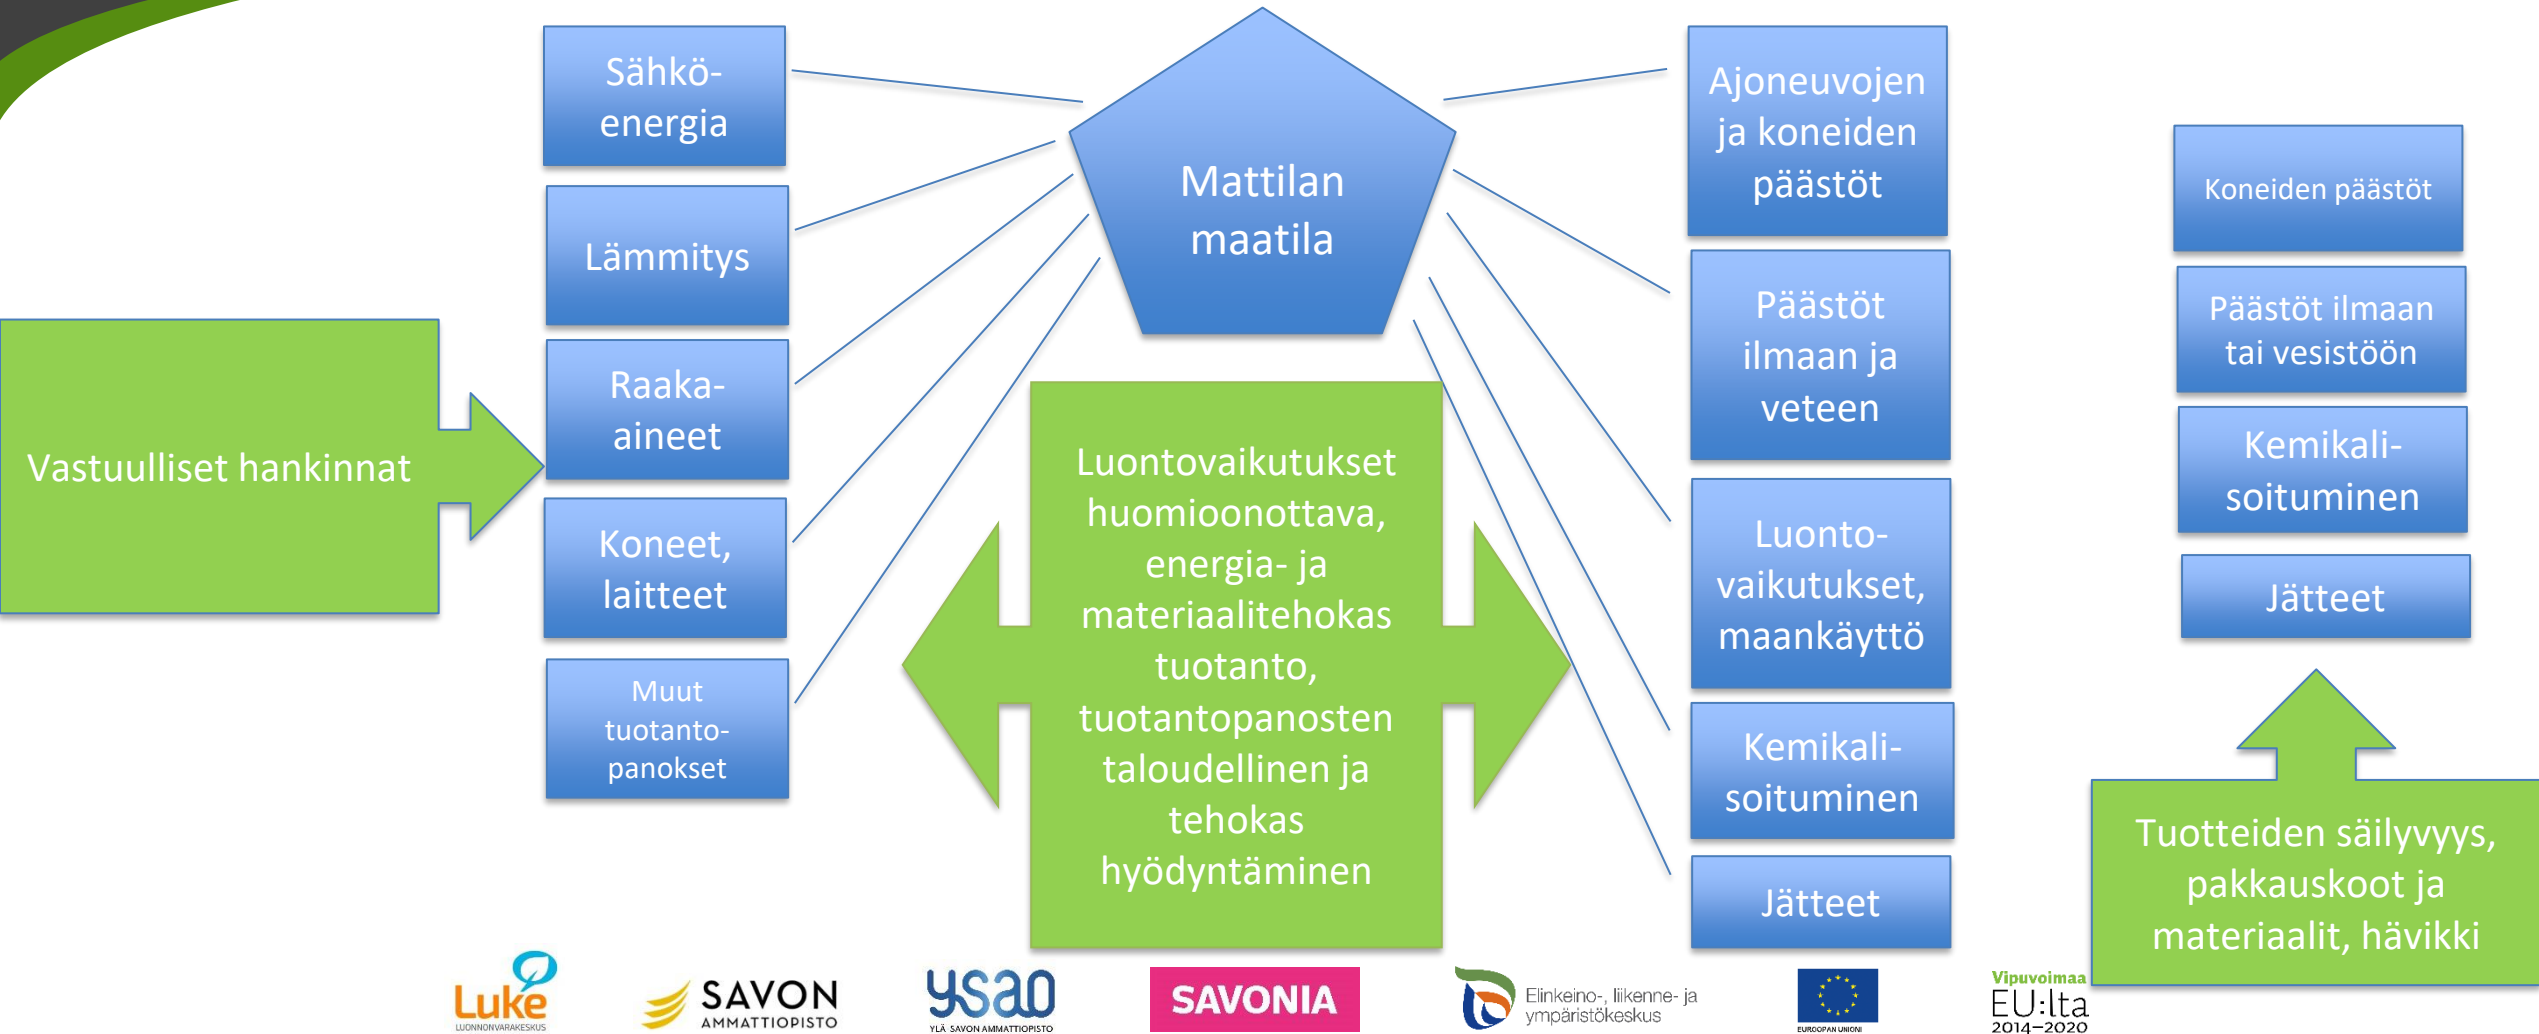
Sähköenergia

Lämmitys

Raaka-aineet

Koneet, laitteet

Muut tuotantopanokset

Vastuulliset hankinnat

Mattilan maatila

Luontovaikutukset huomioonottava, energia- ja materiaalitehokas tuotanto, tuotantopanosten taloudellinen ja tehokas hyödyntäminen

Ajoneuvojen ja koneiden päästöt

Päästöt ilmaan ja veteen

Luontovaikutukset, maankäyttö

Kemikalisoituminen

Jätteet

Koneiden päästöt

Päästöt ilmaan tai vesistöön

Kemikalisoituminen

Jätteet

Tuotteiden säilyvyys, pakkauskoot ja materiaalit, hävikki

Luke LUONNONVARAKESKUS

SAVON AMMATTIOPISTO

ysao YLÄ SAVON AMMATTIOPISTO

SAVONIA

Elinkeino-, liikenne- ja ympäristökeskus

EUROOPAN UNIONI

Vipuvoimaa EU:lta 2014–2020